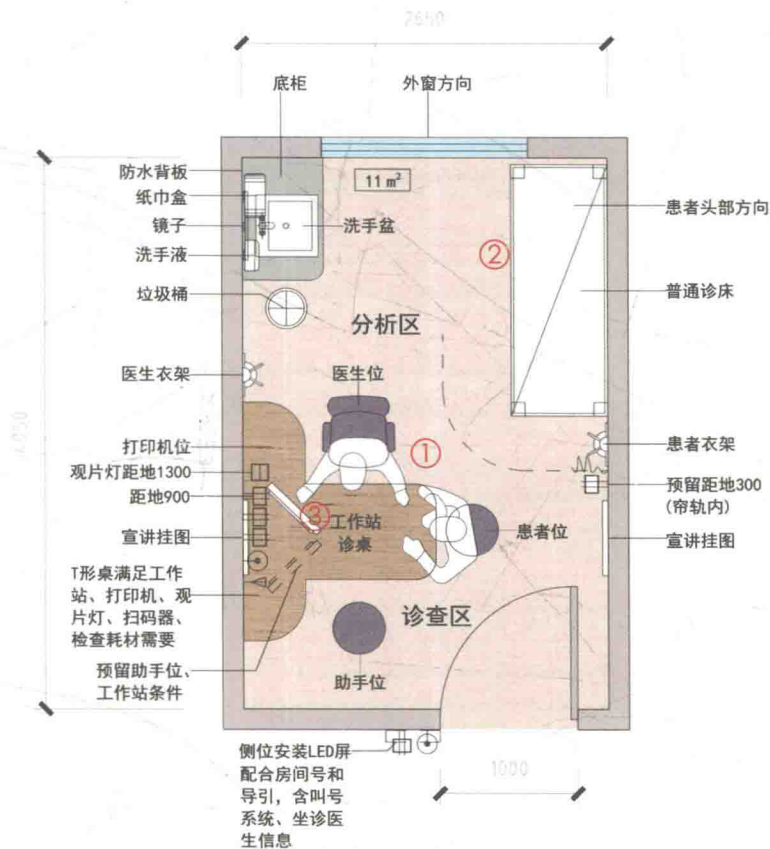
2650

底柜

外窗方向

防水背板

11 $m^2$

纸巾盒

患者头部方向

镜子

洗手盆

洗手液

②

垃圾桶

普通诊床

分析区

医生衣架

医生位

打印机位

①

患者衣架

观片灯距地1300

4850

预留距地300 (帘轨内)

距地900

③ 工作站 诊桌

患者位

宣讲挂图

宣讲挂图

T形桌满足工作站、打印机、观片灯、扫码器、检查耗材需要

诊查区

预留助手位、工作站条件

助手位

侧位安装LED屏配合房间号和导引，含叫号系统、坐诊医生信息

1000